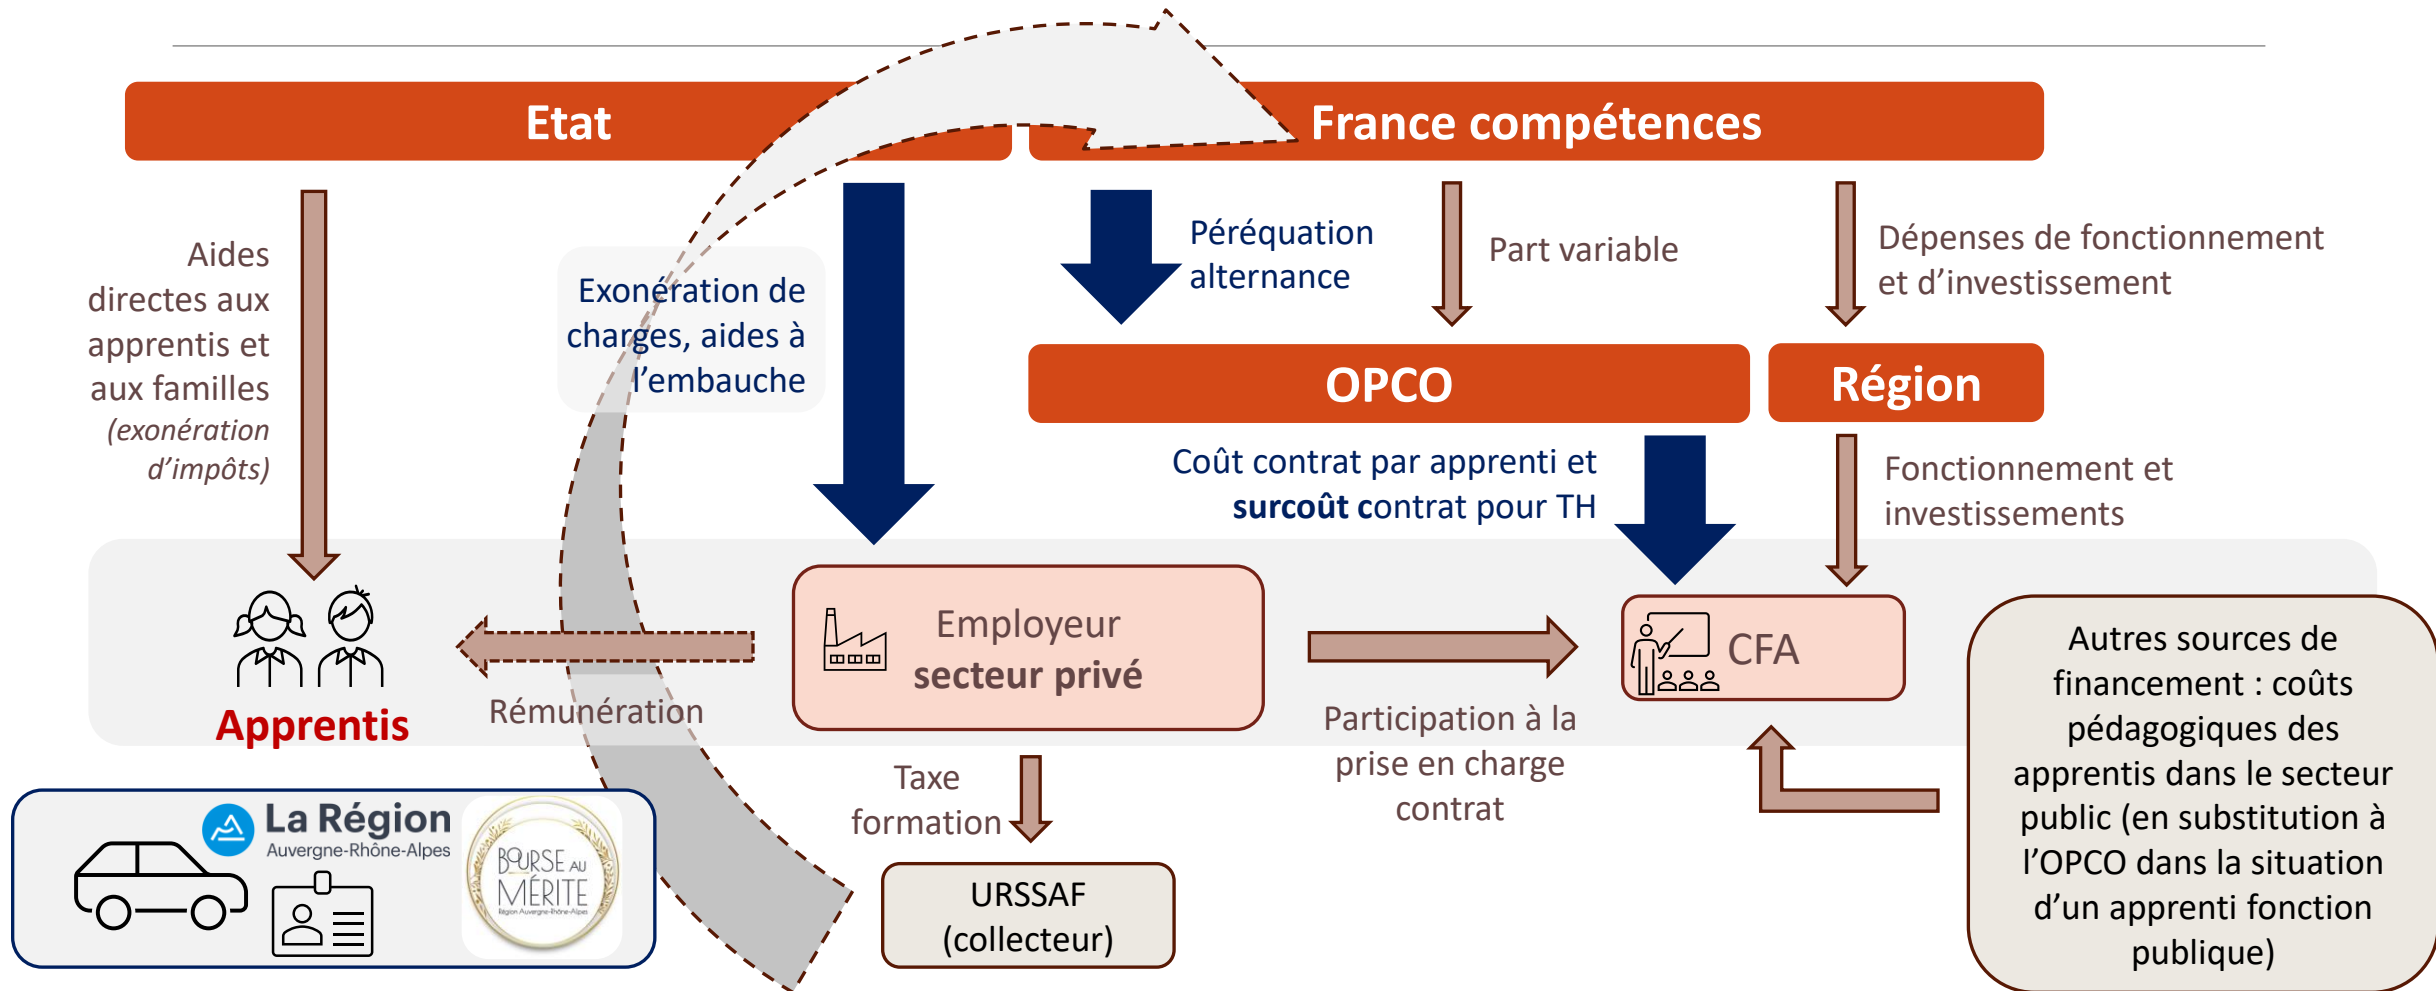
Etat

France compétences

Aides directes aux apprentis et aux familles *(exonération d'impôts)*

Exonération de charges, aides à l'embauche

Péréquation alternance

Part variable

Dépenses de fonctionnement et d'investissement

OPCO

Région

Coût contrat par apprenti et **surcoût** contrat pour TH

Fonctionnement et investissements

Apprentis

Rémunération

Employeur **secteur privé**

CFA

Participation à la prise en charge contrat

Autres sources de financement : coûts pédagogiques des apprentis dans le secteur public (en substitution à l'OPCO dans la situation d'un apprenti fonction publique)

Taxe formation

URSSAF (collecteur)

La Région Auvergne-Rhône-Alpes

BOURSE AU MÉRITE Région Auvergne-Rhône-Alpes